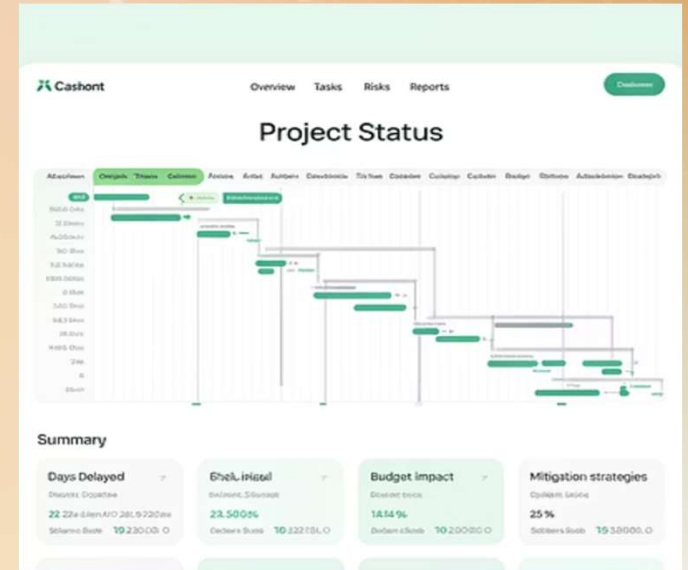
Cashont

Overview Tasks Risks Reports

Dashboar

Project Status

Adsection | Ovegds | Tnass | Calimon | Aroas | Artat | Autbers | Cacedionns | Tis tue | Cosdon | Culiates | Cadion | Badget | Ctitoo | Adsdeleone | Dasdejb

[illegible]

Summary

Days Delayed

Dsposs Doppttae

22 22a dilenAVO 9.2020

Sttlarns Bode 10 2300CO O

Shek ieseal

Belloos Sibonse

23.5000%

Dodoee Suss 10 2221SL O

Budget impact

Dostet soce

1414%

Dodeess Suso 10 2000CO O

Mitigation strategies

Cpilllom Sade

25%

Soltters Bude 10 38000 O